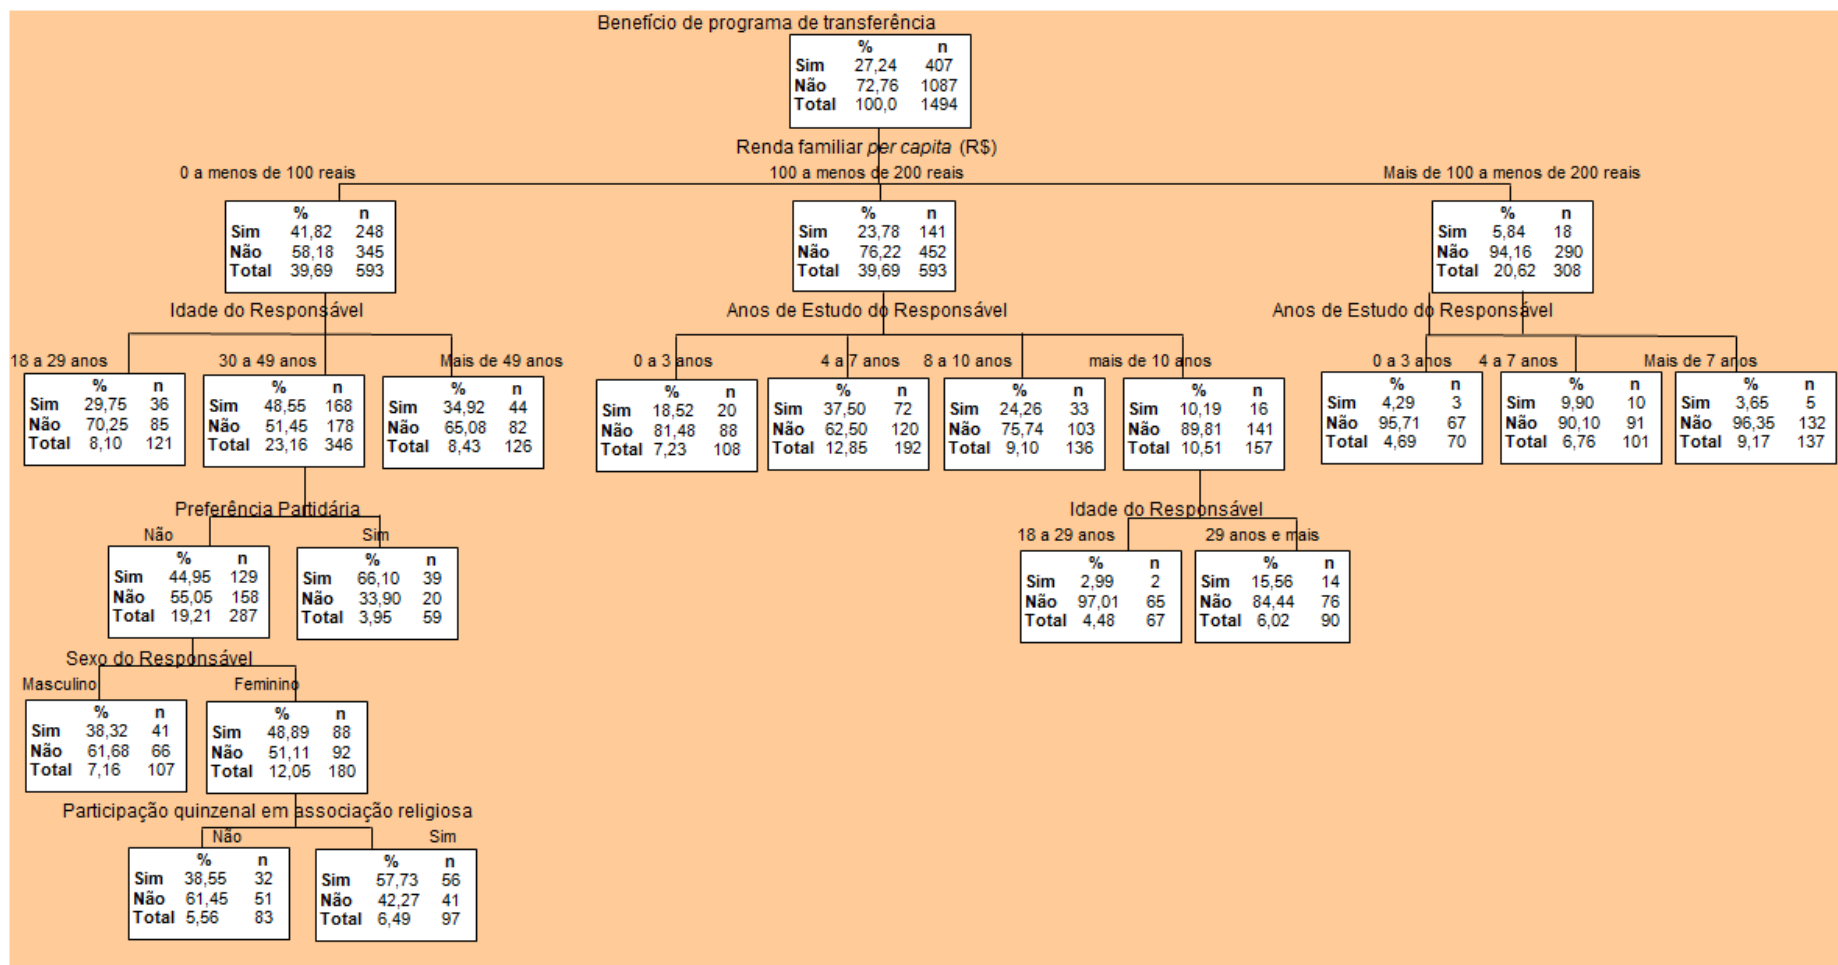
Benefício de programa de transferência

| | % | n |
|---|---|---|
| Sim | 27,24 | 407 |
| Não | 72,76 | 1087 |
| Total | 100,0 | 1494 |

Renda familiar *per capita* (R$)

0 a menos de 100 reais

| | % | n |
|---|---|---|
| Sim | 41,82 | 248 |
| Não | 58,18 | 345 |
| Total | 39,69 | 593 |

100 a menos de 200 reais

| | % | n |
|---|---|---|
| Sim | 23,78 | 141 |
| Não | 76,22 | 452 |
| Total | 39,69 | 593 |

Mais de 100 a menos de 200 reais

| | % | n |
|---|---|---|
| Sim | 5,84 | 18 |
| Não | 94,16 | 290 |
| Total | 20,62 | 308 |

Idade do Responsável

18 a 29 anos

| | % | n |
|---|---|---|
| Sim | 29,75 | 36 |
| Não | 70,25 | 85 |
| Total | 8,10 | 121 |

30 a 49 anos

| | % | n |
|---|---|---|
| Sim | 48,55 | 168 |
| Não | 51,45 | 178 |
| Total | 23,16 | 346 |

Mais de 49 anos

| | % | n |
|---|---|---|
| Sim | 34,92 | 44 |
| Não | 65,08 | 82 |
| Total | 8,43 | 126 |

Anos de Estudo do Responsável

0 a 3 anos

| | % | n |
|---|---|---|
| Sim | 18,52 | 20 |
| Não | 81,48 | 88 |
| Total | 7,23 | 108 |

4 a 7 anos

| | % | n |
|---|---|---|
| Sim | 37,50 | 72 |
| Não | 62,50 | 120 |
| Total | 12,85 | 192 |

8 a 10 anos

| | % | n |
|---|---|---|
| Sim | 24,26 | 33 |
| Não | 75,74 | 103 |
| Total | 9,10 | 136 |

mais de 10 anos

| | % | n |
|---|---|---|
| Sim | 10,19 | 16 |
| Não | 89,81 | 141 |
| Total | 10,51 | 157 |

Anos de Estudo do Responsável

0 a 3 anos

| | % | n |
|---|---|---|
| Sim | 4,29 | 3 |
| Não | 95,71 | 67 |
| Total | 4,69 | 70 |

4 a 7 anos

| | % | n |
|---|---|---|
| Sim | 9,90 | 10 |
| Não | 90,10 | 91 |
| Total | 6,76 | 101 |

Mais de 7 anos

| | % | n |
|---|---|---|
| Sim | 3,65 | 5 |
| Não | 96,35 | 132 |
| Total | 9,17 | 137 |

Preferência Partidária

Não

| | % | n |
|---|---|---|
| Sim | 44,95 | 129 |
| Não | 55,05 | 158 |
| Total | 19,21 | 287 |

Sim

| | % | n |
|---|---|---|
| Sim | 66,10 | 39 |
| Não | 33,90 | 20 |
| Total | 3,95 | 59 |

Idade do Responsável

18 a 29 anos

| | % | n |
|---|---|---|
| Sim | 2,99 | 2 |
| Não | 97,01 | 65 |
| Total | 4,48 | 67 |

29 anos e mais

| | % | n |
|---|---|---|
| Sim | 15,56 | 14 |
| Não | 84,44 | 76 |
| Total | 6,02 | 90 |

Sexo do Responsável

Masculino

| | % | n |
|---|---|---|
| Sim | 38,32 | 41 |
| Não | 61,68 | 66 |
| Total | 7,16 | 107 |

Feminino

| | % | n |
|---|---|---|
| Sim | 48,89 | 88 |
| Não | 51,11 | 92 |
| Total | 12,05 | 180 |

Participação quinzenal em associação religiosa

Não

| | % | n |
|---|---|---|
| Sim | 38,55 | 32 |
| Não | 61,45 | 51 |
| Total | 5,56 | 83 |

Sim

| | % | n |
|---|---|---|
| Sim | 57,73 | 56 |
| Não | 42,27 | 41 |
| Total | 6,49 | 97 |